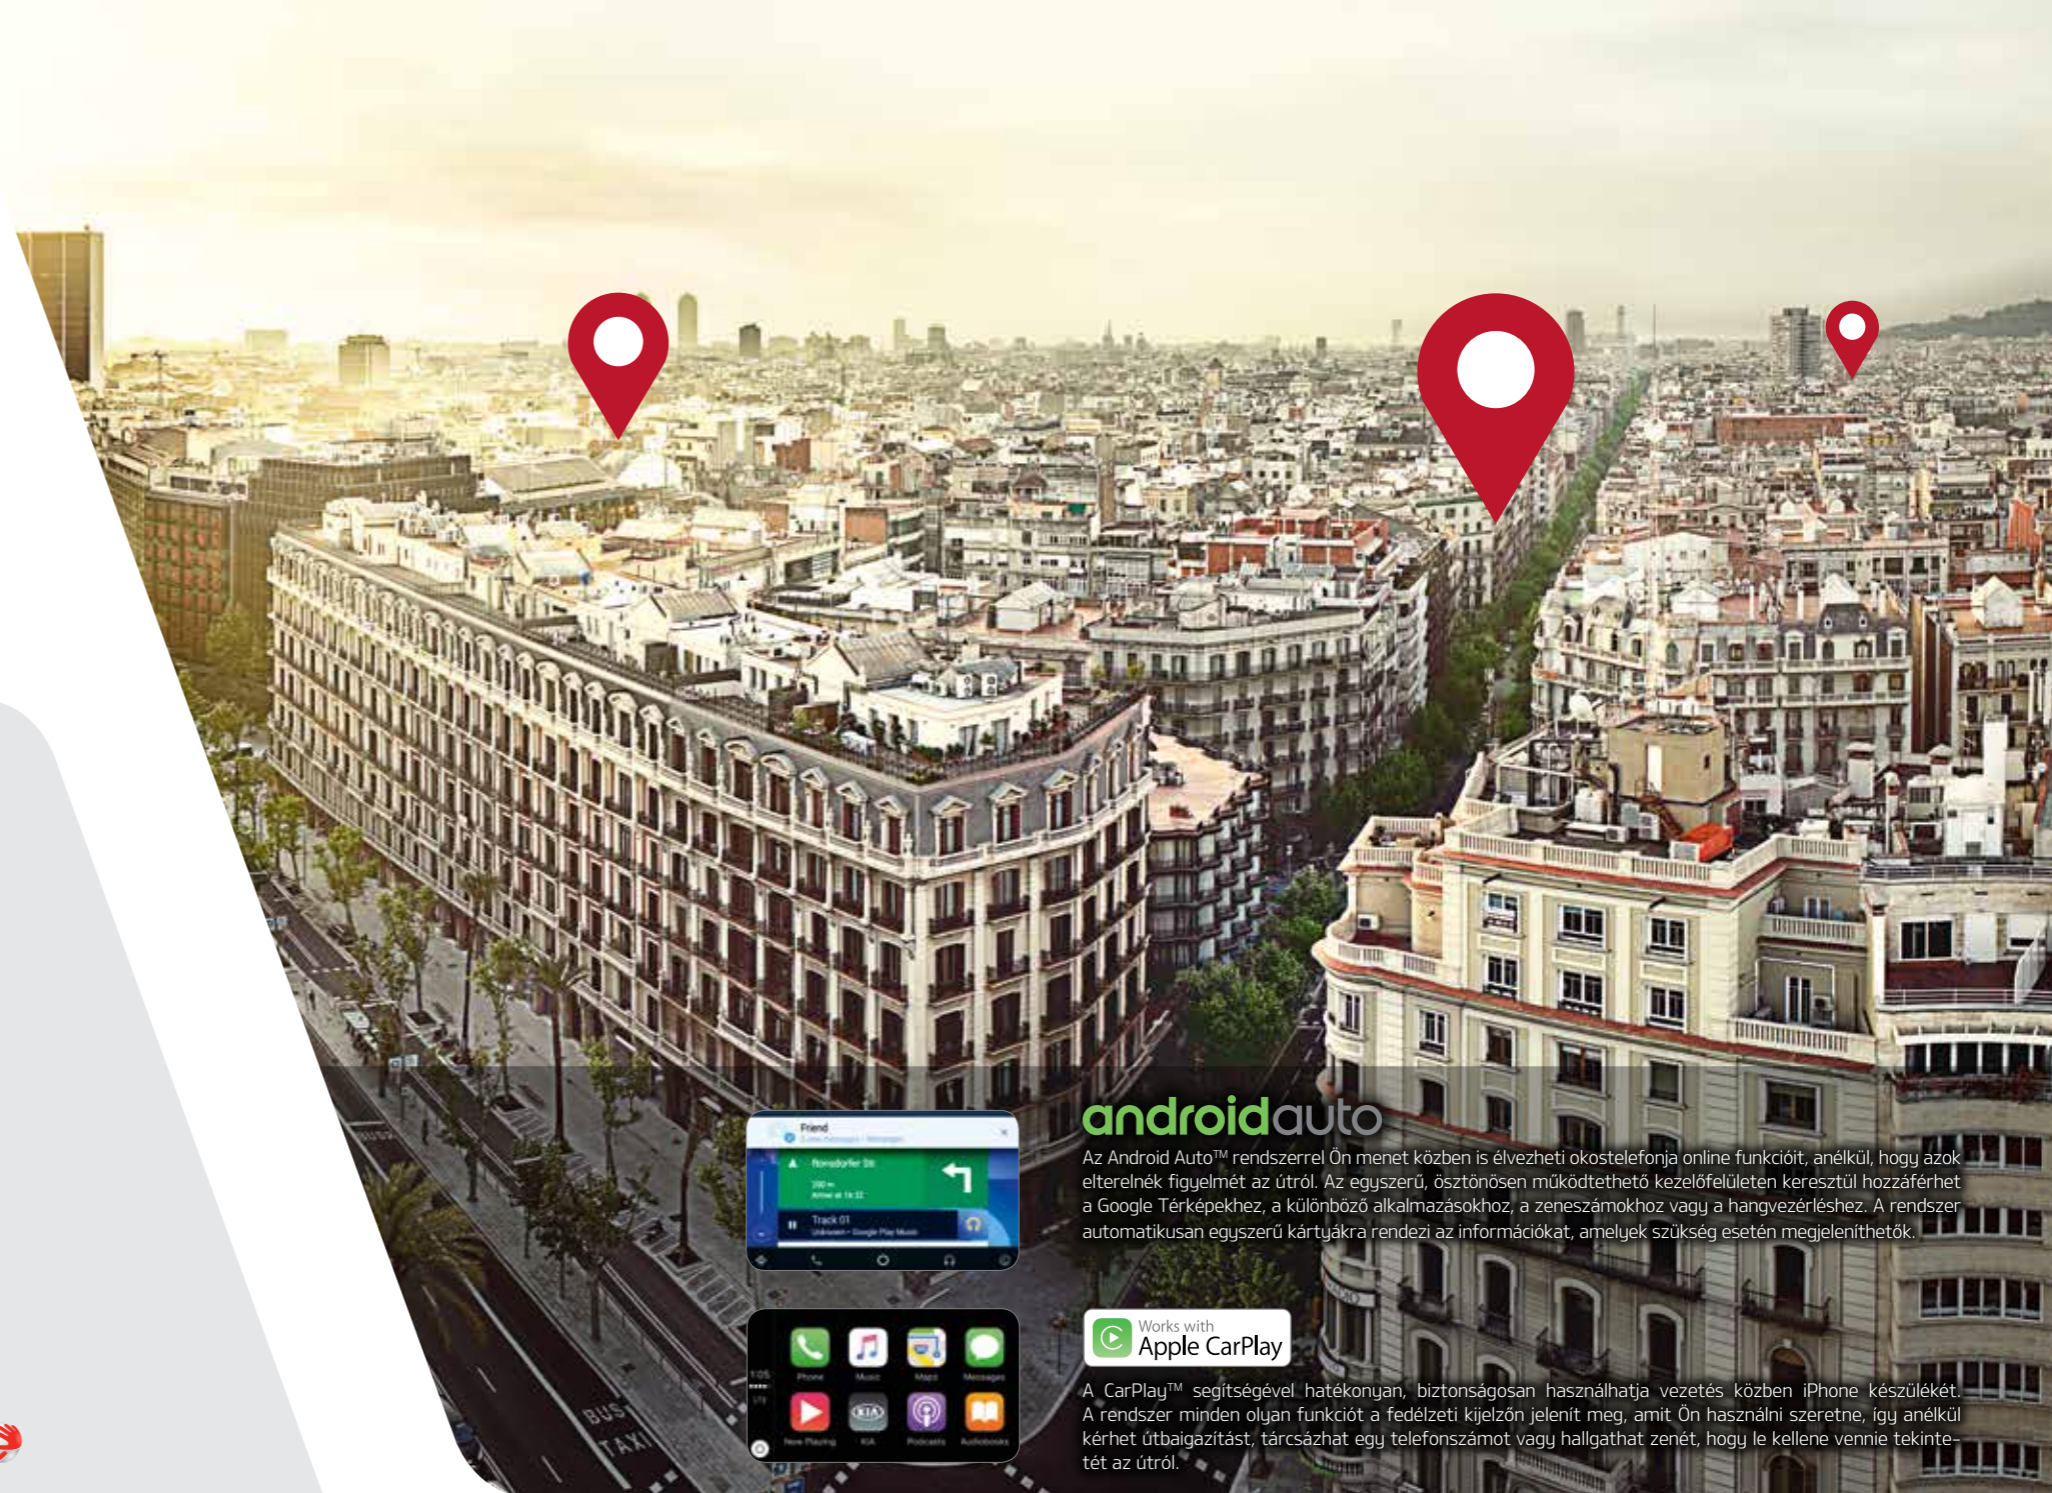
androidauto

Az Android Auto™ rendszerrel Ön menet közben is élvezheti okostelefonja online funkcióit, anélkül, hogy azok elterelnék figyelmét az útról. Az egyszerű, ösztönösen működtethető kezelőfelületen keresztül hozzáférhet a Google Térképekhez, a különböző alkalmazásokhoz, a zeneszámokhoz vagy a hangvezérléshez. A rendszer automatikusan egyszerű kártyákra rendezi az információkat, amelyek szükség esetén megjeleníthetők.

Friend

Track 01

Works with Apple CarPlay

Phone Music Maps Messages
Now Playing KIA Podcasts Audiobooks

A CarPlay™ segítségével hatékonyan, biztonságosan használhatja vezetés közben iPhone készülékét. A rendszer minden olyan funkciót a fedélzeti kijelzőn jelenít meg, amit Ön használni szeretne, így anélkül kérhet útbaigazítást, tárcsázhat egy telefonszámot vagy hallgathat zenét, hogy le kellene vennie tekintetét az útról.

BUS TAXI